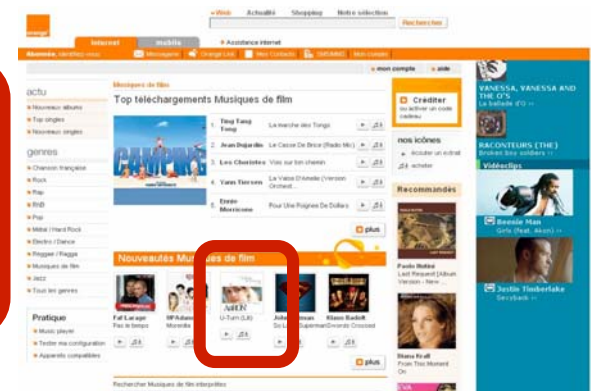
orange

• Web Actualité Shopping Notre sélection

Rechercher

internet mobile • Assistance internet

Abonnés, identifiez-vous Messagerie Orange Link Mes Contacts SMS/MMS Mon compte

• mon compte • aide

actu
• Nouveaux albums
• Top singles
• Nouveaux singles

genres
• Chanson française
• Rock
• Rap
• RnB
• Pop
• Métal / Hard Rock
• Electro / Dance
• Reggae / Ragga
• Musiques de film
• Jazz
• Tous les genres

Pratique
• Music player
• Tester ma configuration
• Appareils compatibles

Musiques de film

Top téléchargements Musiques de film

CAMPING

1. Ting Tang Tong | Le marche des Tongs
2. Jean Dujardin | Le Casse De Brice (Radio Mix)
3. Les Choristes | Vois sur ton chemin
4. Yann Tiersen | La Valse D'Amelie (Version Orchest...
5. Ennio Morricone | Pour Une Poignee De Dollars

plus

Nouveautés Musiques de film

Fat Larage
Pas le temps

Adamo
Morentia

U-Turn (Lili)

John Ottman
So Lo Superman

Klaus Badelt
Swords Crossed

plus

Rechercher Musiques de film interprètes

Créditer
ou activer un code cadeau

nos icônes
Ecouter un extrait
achetez

Recommandés

Paolo Nutini
Last Request (Album Version - New ...

Diana Krall
From This Moment On

VANESSA, VANESSA AND THE O'S
La ballade d'O >>

RACONTEURS (THE)
Broken boy soldiers >>

Vidéoclips

Beenie Man
Girls (feat. Akon) >>

Justin Timberlake
Sexyback >>